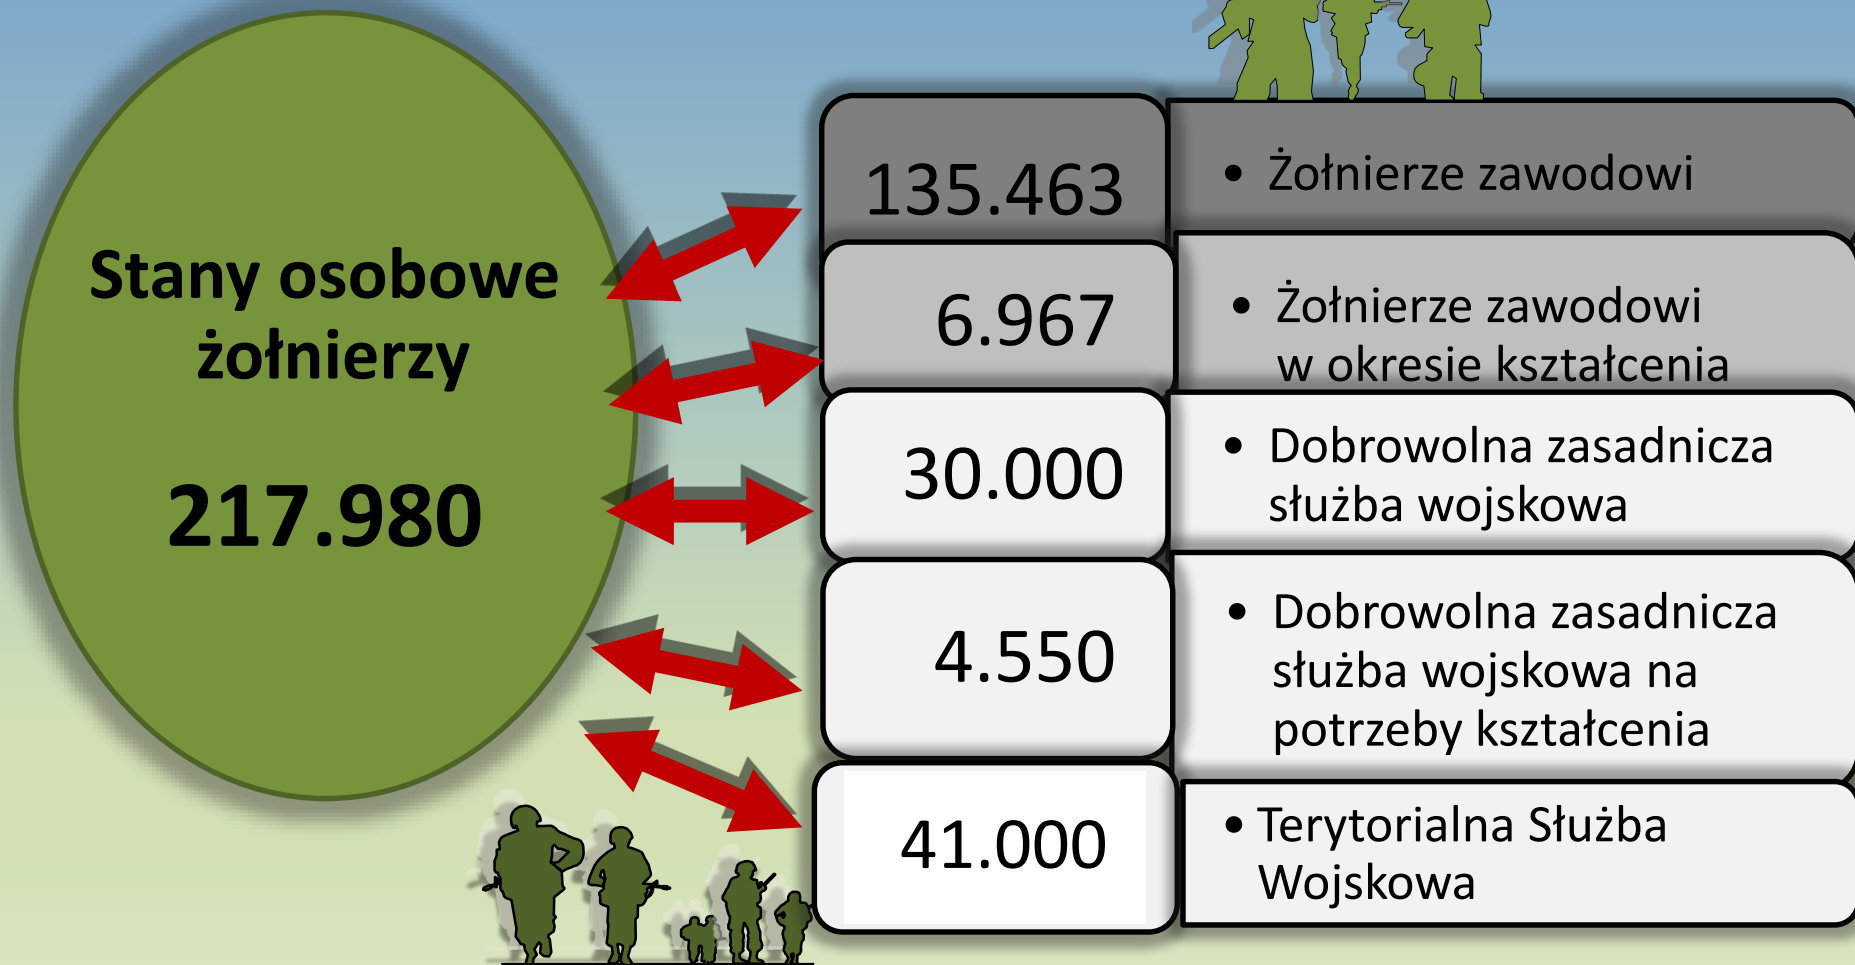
Stany osobowe żołnierzy

217.980

135.463

• Żołnierze zawodowi

6.967

• Żołnierze zawodowi w okresie kształcenia

30.000

• Dobrowolna zasadnicza służba wojskowa

4.550

• Dobrowolna zasadnicza służba wojskowa na potrzeby kształcenia

41.000

• Terytorialna Służba Wojskowa